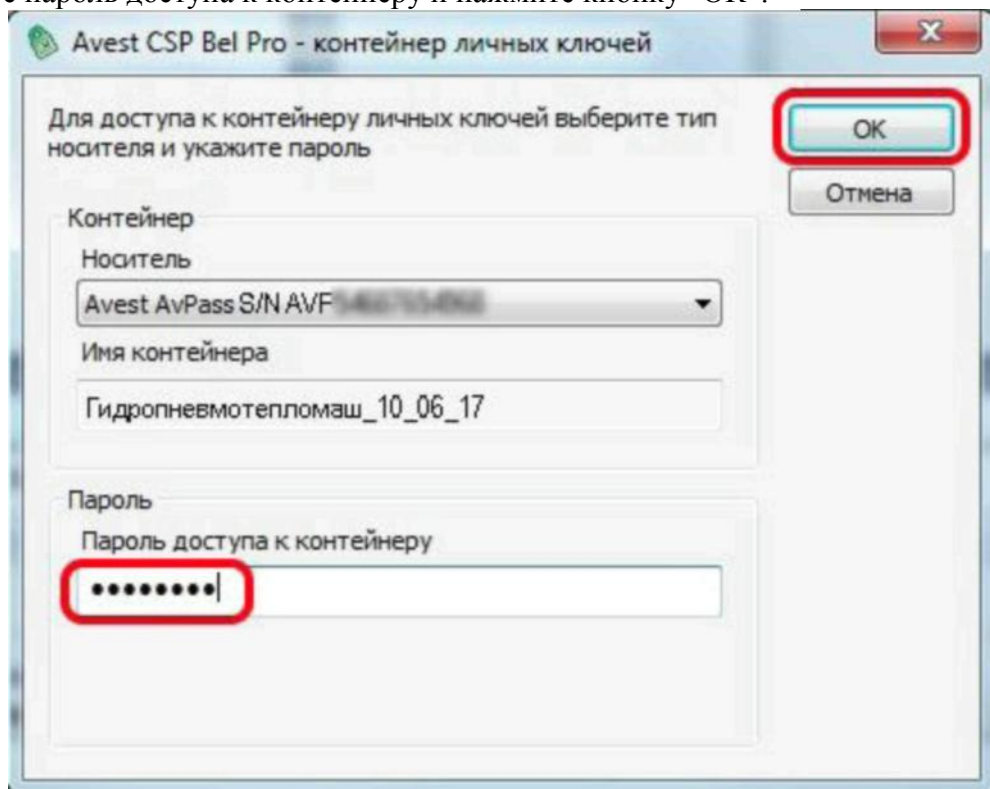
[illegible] пароль доступа к контейнеру и нажмите кнопку "OK".

Avest CSP Bel Pro - контейнер личных ключей

Для доступа к контейнеру личных ключей выберите тип носителя и укажите пароль

OK

Отмена

Контейнер

Носитель

Avest AvPass S/N AVF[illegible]

Имя контейнера

Гидропневмотепломаш_10_06_17

Пароль

Пароль доступа к контейнеру

•••••••••